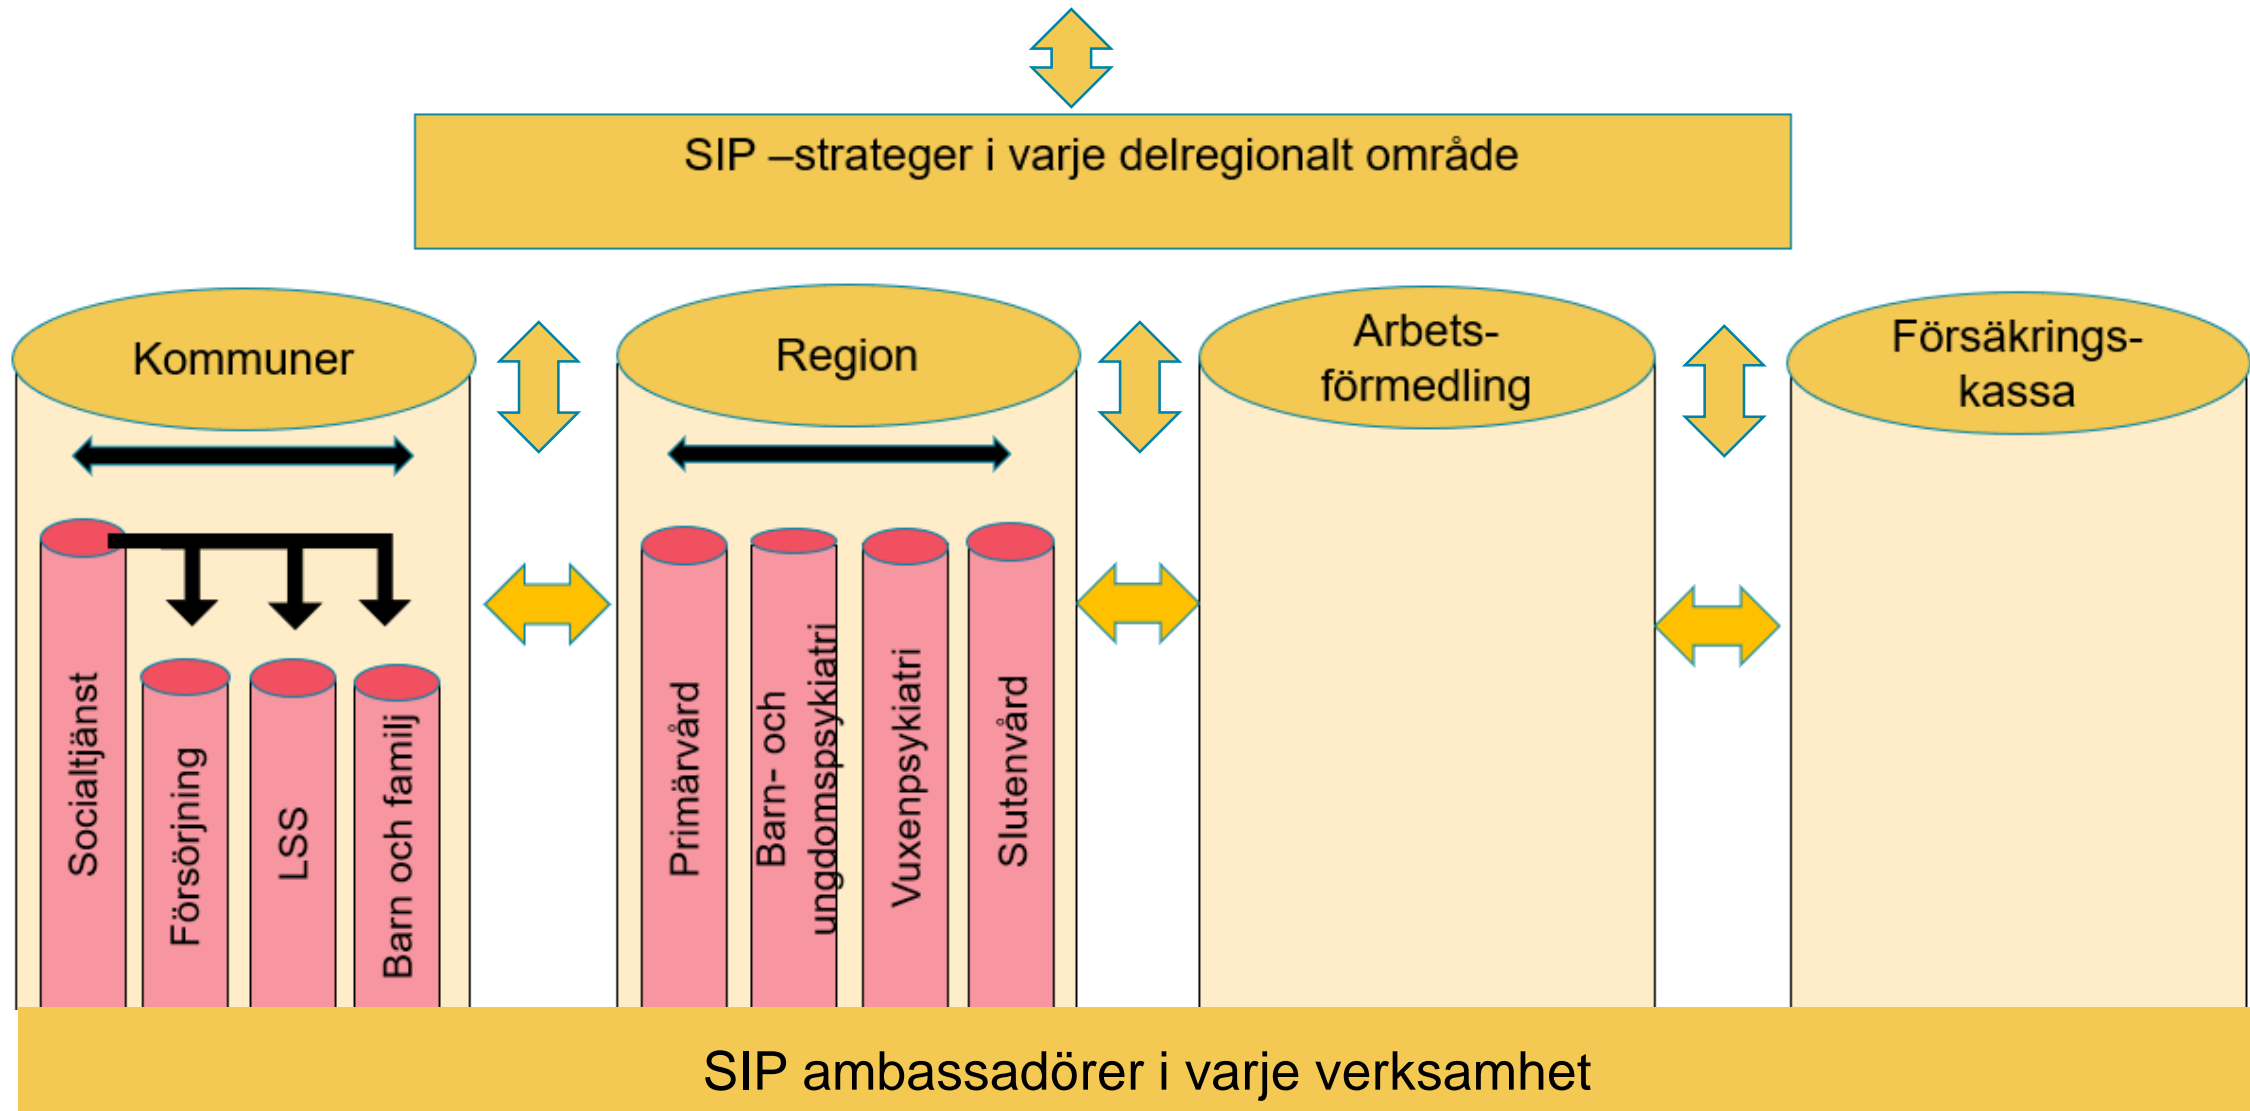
SIP –strateger i varje delregionalt område

Kommuner

Socialtjänst

Försörjning

LSS

Barn och familj

Region

Primärvård

Barn- och ungdomspsykiatri

Vuxenpsykiatri

Slutenvård

Arbets-förmedling

Försäkrings-kassa

SIP ambassadörer i varje verksamhet